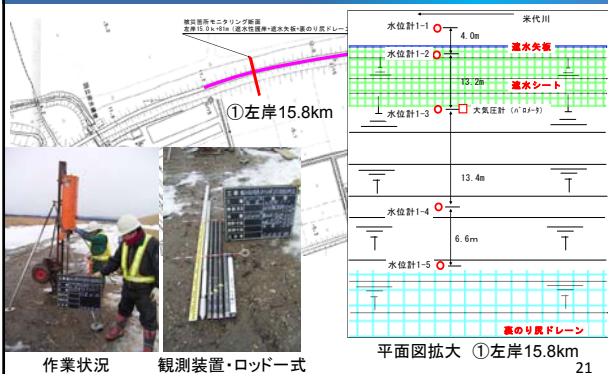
被災箇所モニタリング断面
左岸15.0k～6lm（遮水性護岸＋遮水矢板＋裏のり尻ドレーン）

①左岸15.8km

米代川

水位計1-1

4.0m

水位計1-2

遮水矢板

13.2m

遮水シート

水位計1-3

大気圧計（バロメータ）

13.4m

水位計1-4

6.6m

水位計1-5

裏のり尻ドレーン

作業状況

観測装置・ロッド一式

平面図拡大　①左岸15.8km

21